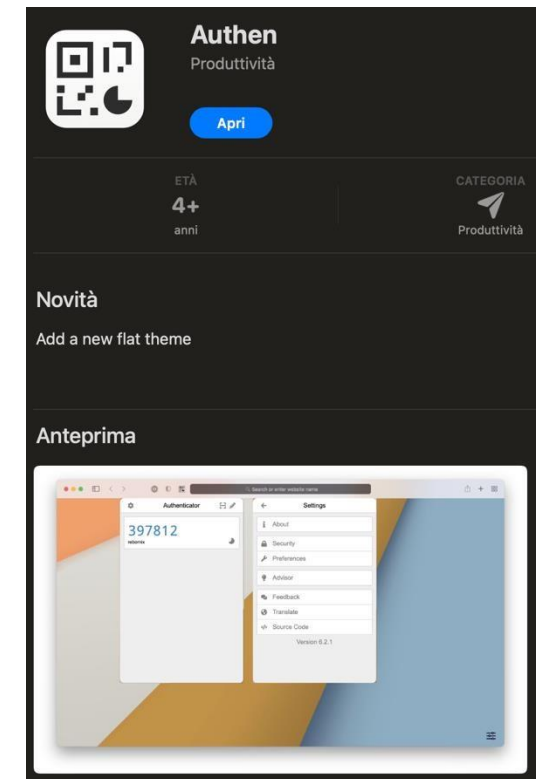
Authen
Produttività

Apri

ETÀ
4+
anni

CATEGORIA
Produttività

Novità

Add a new flat theme

Anteprima

Search or enter website name

Authenticator

397812
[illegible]

Settings

About
Security
Preferences
Advisor
Feedback
Translate
Source Code
Version 6.2.1